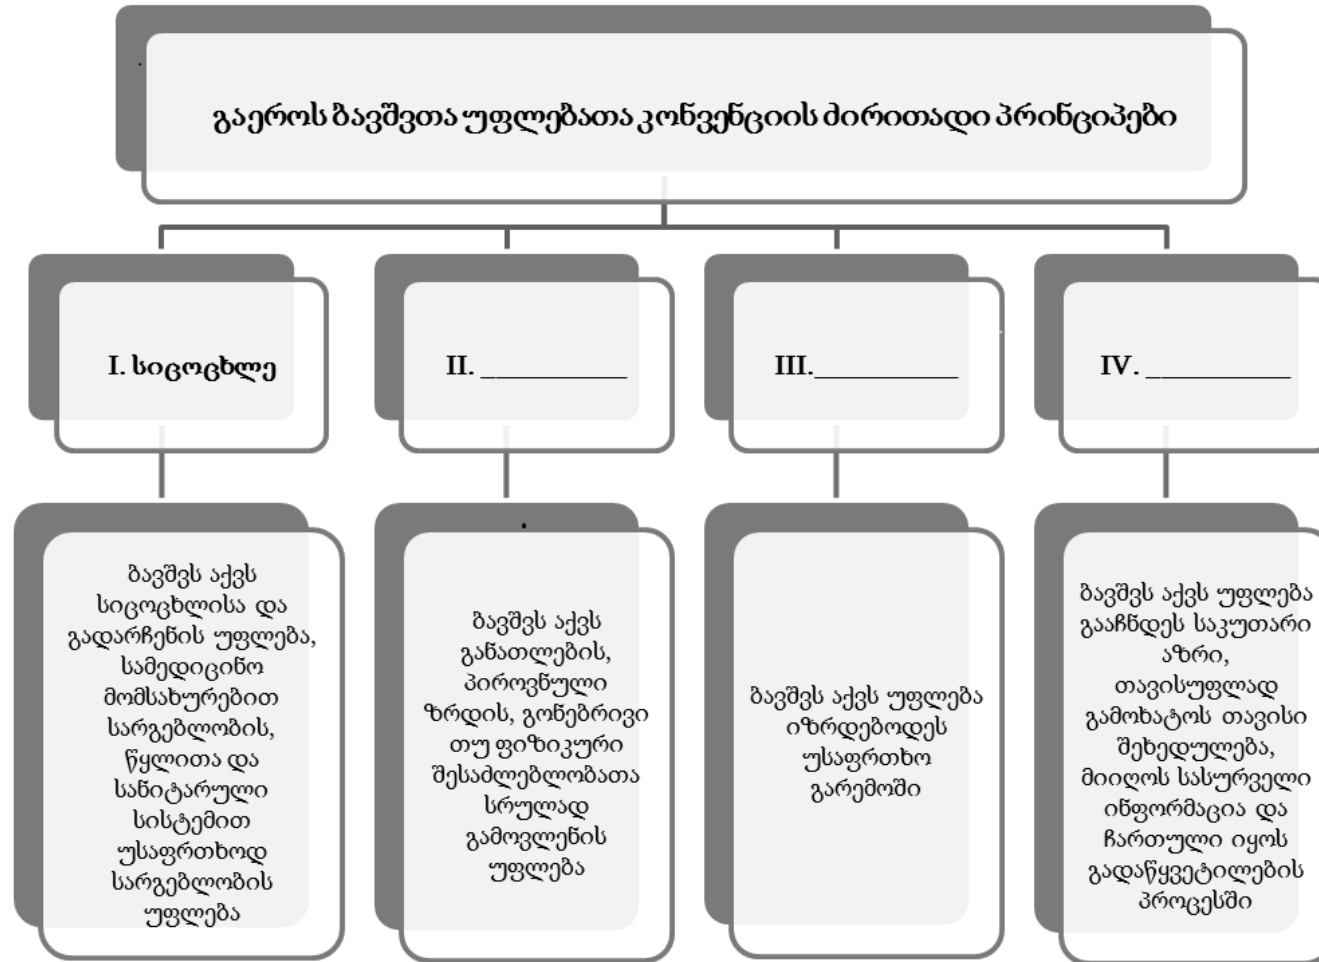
გაეროს ბავშვთა უფლებათა კონვენციის ძირითადი პრინციპები

I. სიცოცხლე

II. ___________

III.___________

IV. ___________

ბავშვს აქვს სიცოცხლისა და გადარჩენის უფლება, სამედიცინო მომსახურებით სარგებლობის, წყლითა და სანიტარული სისტემით უსაფრთხოდ სარგებლობის უფლება

ბავშვს აქვს განათლების, პიროვნული ზრდის, გონებრივი თუ ფიზიკური შესაძლებლობათა სრულად გამოვლენის უფლება

ბავშვს აქვს უფლება იზრდებოდეს უსაფრთხო გარემოში

ბავშვს აქვს უფლება გააჩნდეს საკუთარი აზრი, თავისუფლად გამოხატოს თავისი შეხედულება, მიიღოს სასურველი ინფორმაცია და ჩართული იყოს გადაწყვეტილების პროცესში